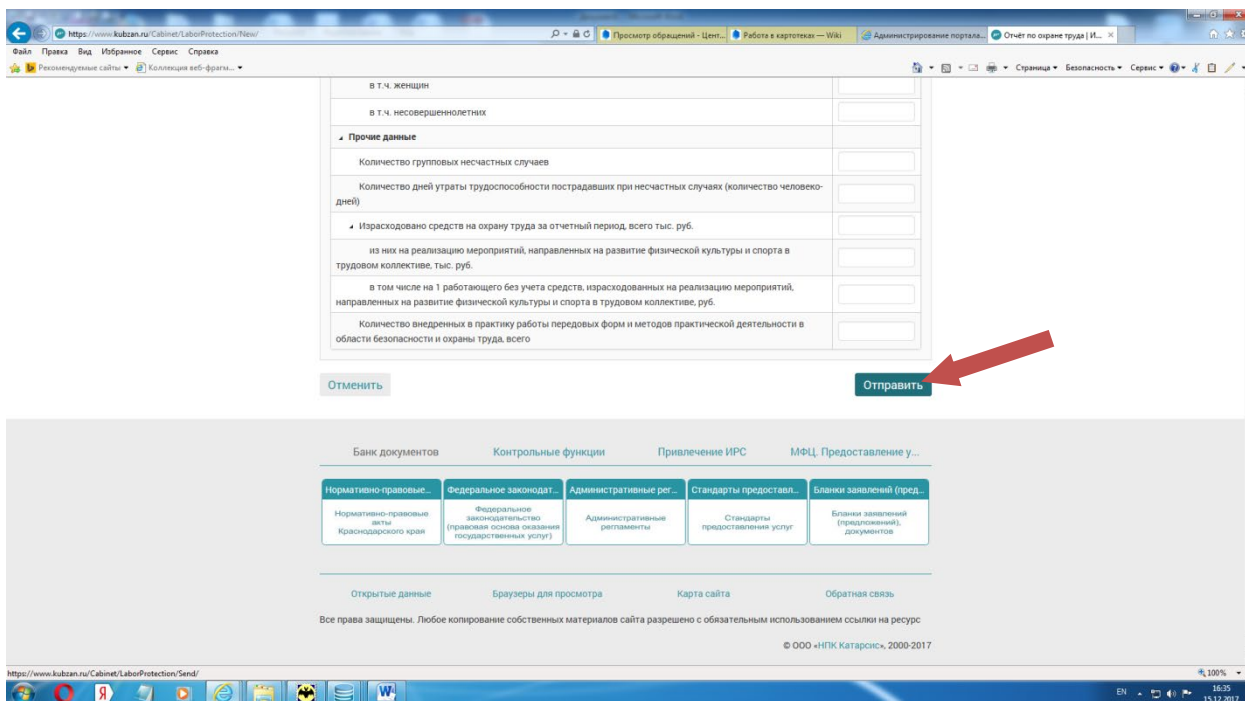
https://www.kubzan.ru/Cabinet/LaborProtection/New/
Просмотр обращений - Цент... | Работа в картотеках — Wiki | Администрирование портала... | Отчёт по охране труда | И... ×

Файл Правка Вид Избранное Сервис Справка
Рекомендуемые сайты ▾ Коллекция веб-фрагм... ▾
Страница ▾ Безопасность ▾ Сервис ▾

| | |
|---|---|
| в т.ч. женщин | |
| в т.ч. несовершеннолетних | |
| ◢ Прочие данные | |
| Количество групповых несчастных случаев | |
| Количество дней утраты трудоспособности пострадавших при несчастных случаях (количество человеко-дней) | |
| ◢ Израсходовано средств на охрану труда за отчетный период, всего тыс. руб. | |
| из них на реализацию мероприятий, направленных на развитие физической культуры и спорта в трудовом коллективе, тыс. руб. | |
| в том числе на 1 работающего без учета средств, израсходованных на реализацию мероприятий, направленных на развитие физической культуры и спорта в трудовом коллективе, руб. | |
| Количество внедренных в практику работы передовых форм и методов практической деятельности в области безопасности и охраны труда, всего | |

Отменить
Отправить

Банк документов Контрольные функции Привлечение ИРС МФЦ. Предоставление у...

Нормативно-правовые... | Федеральное законодат... | Административные рег... | Стандарты предоставл... | Бланки заявлений (пред...
Нормативно-правовые акты Краснодарского края | Федеральное законодательство (правовая основа оказания государственных услуг) | Административные регламенты | Стандарты предоставления услуг | Бланки заявлений (предложений), документов

Открытые данные Браузеры для просмотра Карта сайта Обратная связь

Все права защищены. Любое копирование собственных материалов сайта разрешено с обязательным использованием ссылки на ресурс

© ООО «НПК Катарсис», 2000-2017

https://www.kubzan.ru/Cabinet/LaborProtection/Send/
100%
EN 16:35 15.12.2017